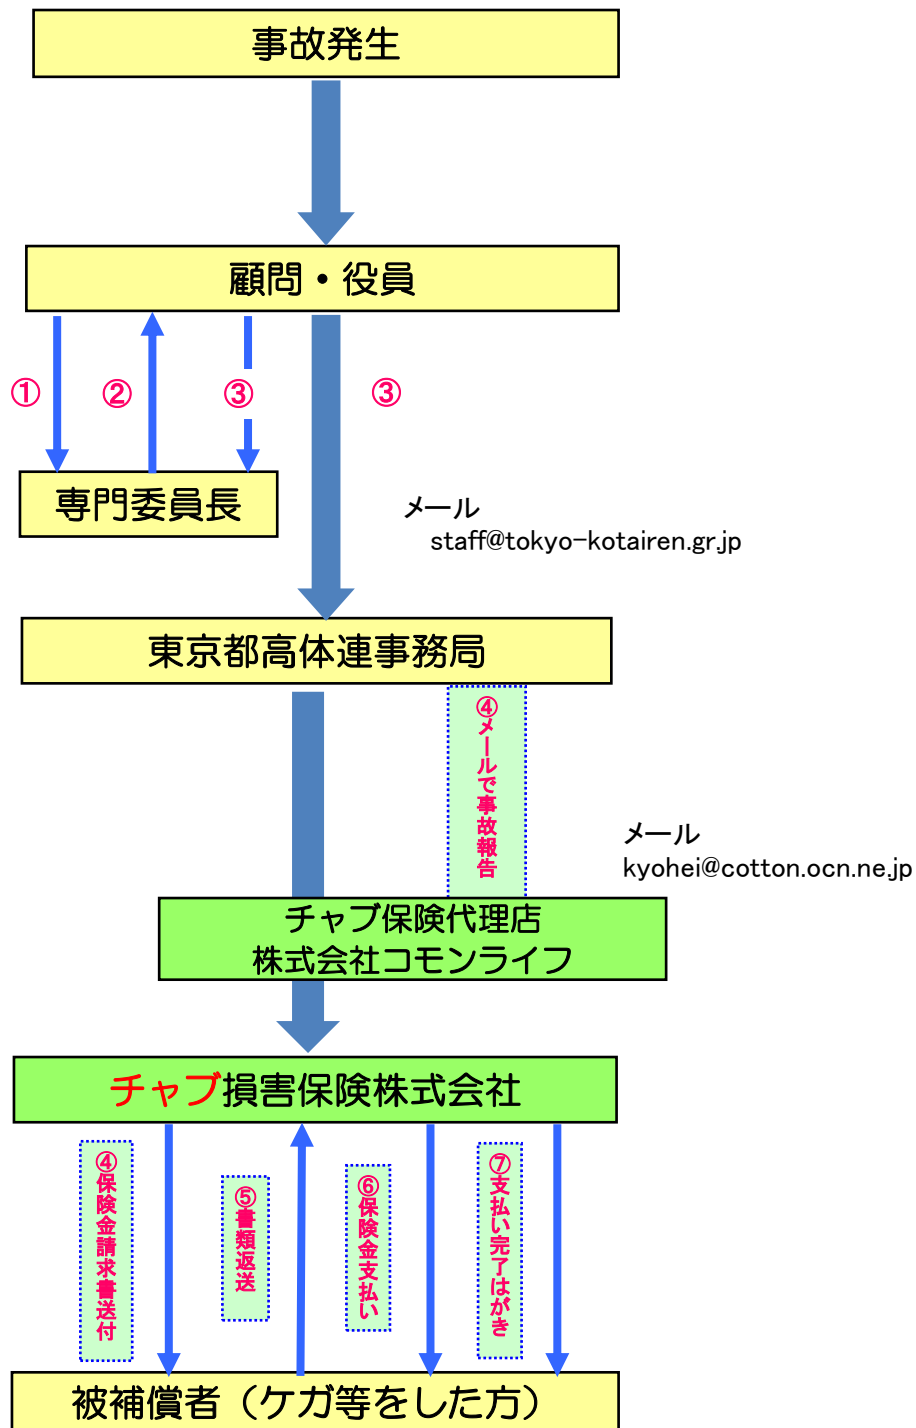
事故発生

顧問・役員

①　②　③　③

専門委員長

メール
staff@tokyo-kotairen.gr.jp

東京都高体連事務局

④メールで事故報告

メール
kyohei@cotton.ocn.ne.jp

チャブ保険代理店
株式会社コモンライフ

チャブ損害保険株式会社

④保険金請求書送付

⑤書類返送

⑥保険金支払い

⑦支払い完了はがき

被補償者（ケガ等をした方）